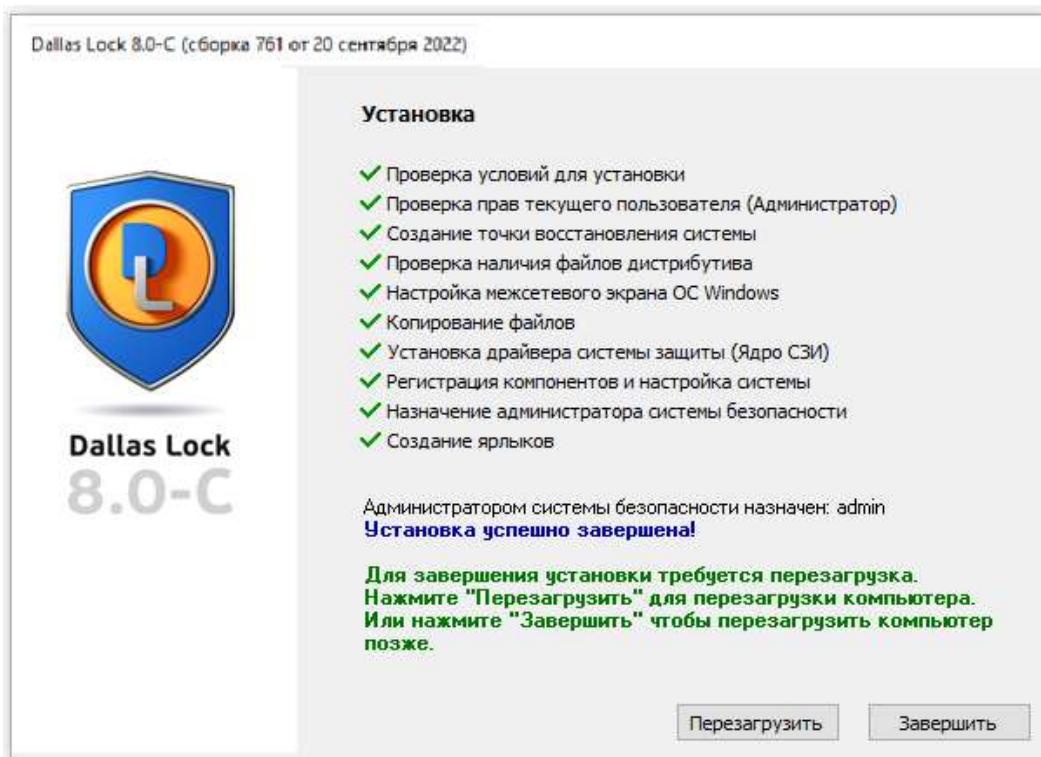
Dallas Lock 8.0-C (сборка 761 от 20 сентября 2022)

DL

Dallas Lock
8.0-C

Установка

✓ Проверка условий для установки
✓ Проверка прав текущего пользователя (Администратор)
✓ Создание точки восстановления системы
✓ Проверка наличия файлов дистрибутива
✓ Настройка межсетевого экрана ОС Windows
✓ Копирование файлов
✓ Установка драйвера системы защиты (Ядро СЗИ)
✓ Регистрация компонентов и настройка системы
✓ Назначение администратора системы безопасности
✓ Создание ярлыков

Администратором системы безопасности назначен: admin
Установка успешно завершена!

Для завершения установки требуется перезагрузка. Нажмите "Перезагрузить" для перезагрузки компьютера. Или нажмите "Завершить" чтобы перезагрузить компьютер позже.

Перезагрузить
Завершить